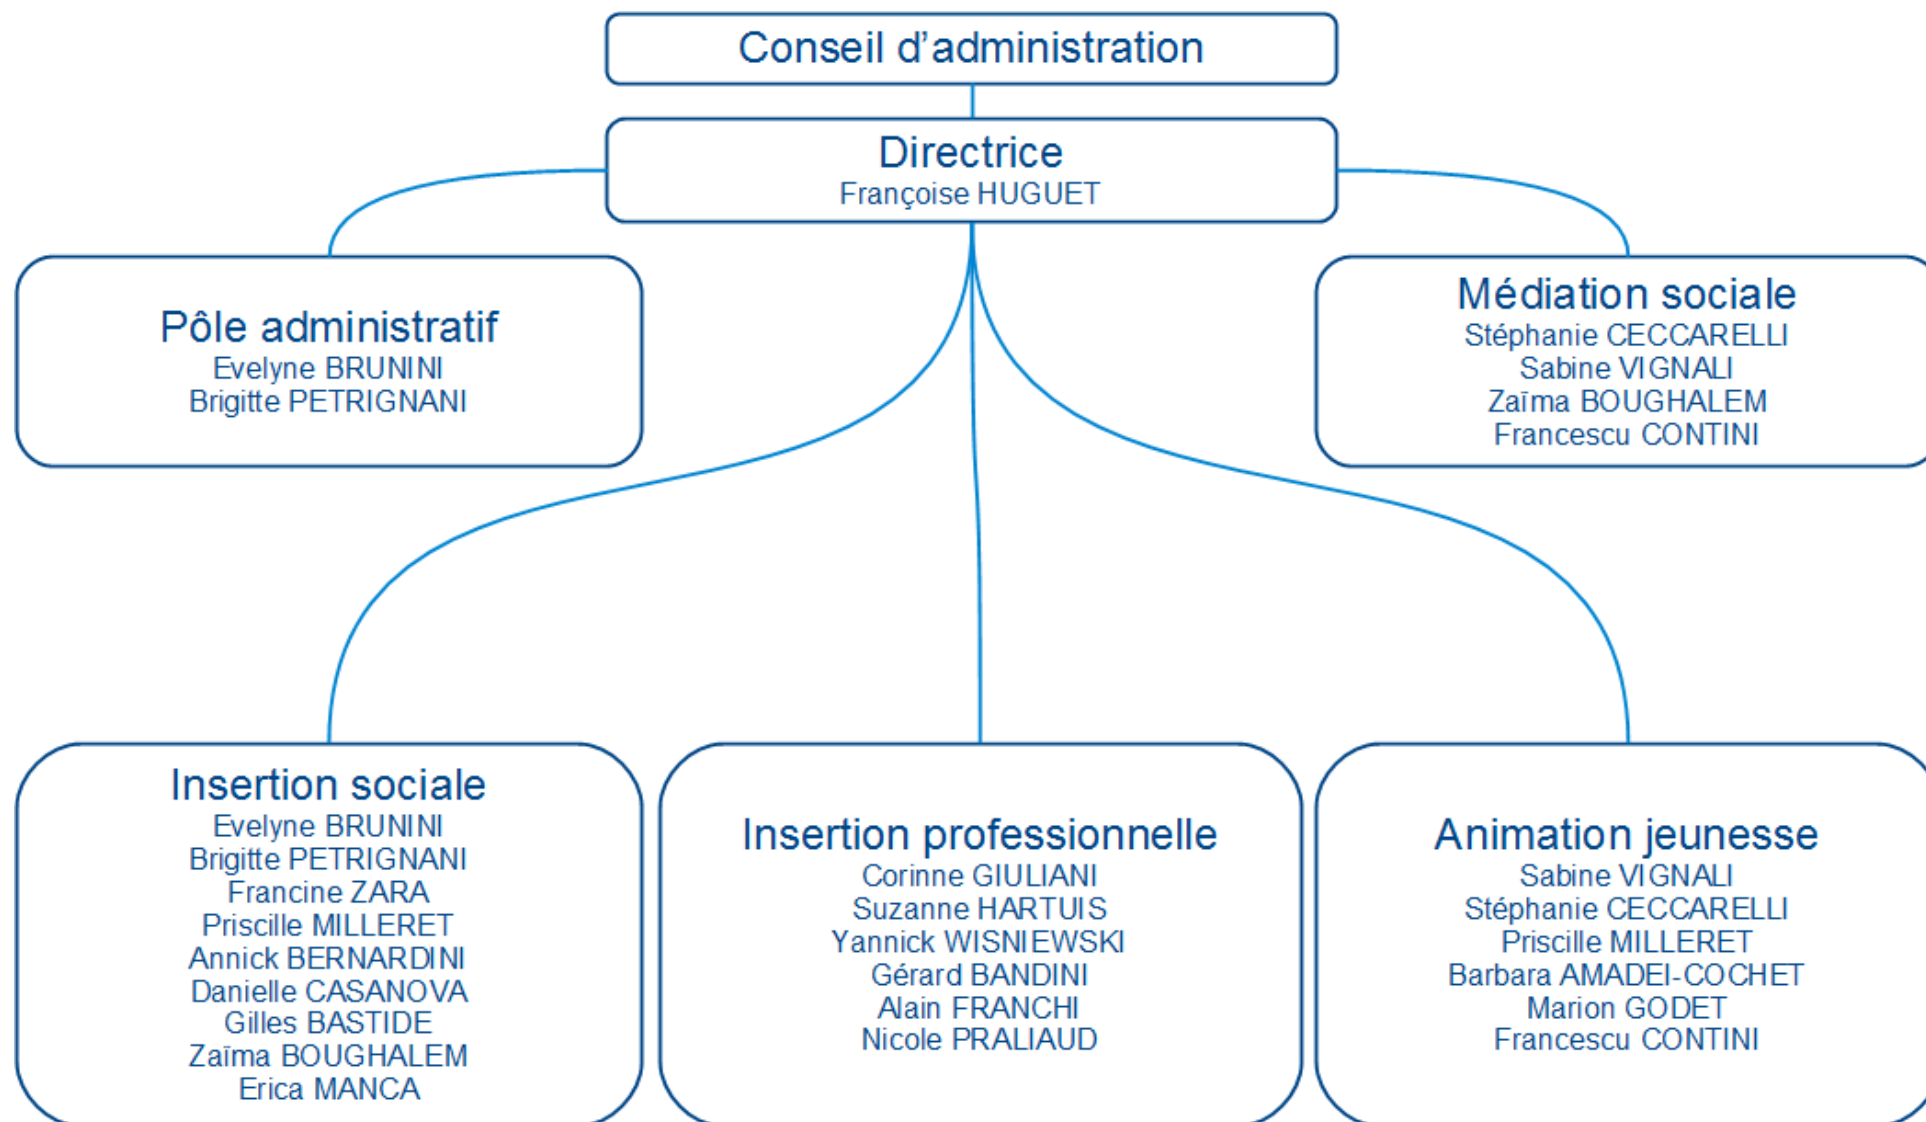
Conseil d'administration

Directrice
Françoise HUGUET

Pôle administratif
Evelyne BRUNINI
Brigitte PETRIGNANI

Médiation sociale
Stéphanie CECCARELLI
Sabine VIGNALI
Zaïma BOUGHALEM
Francescu CONTINI

Insertion sociale
Evelyne BRUNINI
Brigitte PETRIGNANI
Francine ZARA
Priscille MILLERET
Annick BERNARDINI
Danielle CASANOVA
Gilles BASTIDE
Zaïma BOUGHALEM
Erica MANCA

Insertion professionnelle
Corinne GIULIANI
Suzanne HARTUIS
Yannick WISNIEWSKI
Gérard BANDINI
Alain FRANCHI
Nicole PRALIAUD

Animation jeunesse
Sabine VIGNALI
Stéphanie CECCARELLI
Priscille MILLERET
Barbara AMADEI-COCHET
Marion GODET
Francescu CONTINI